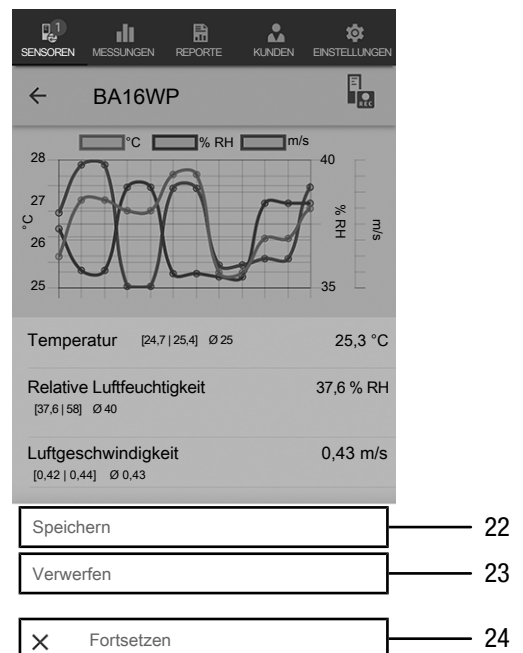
1
SENSOREN MESSUNGEN REPORTE KUNDEN EINSTELLUNGEN

← BA16WP

REC

°C % RH m/s

28
27
26
25
°C

40
35
% RH
m/s

Temperatur [24,7 | 25,4] Ø 25 25,3 °C

Relative Luftfeuchtigkeit 37,6 % RH
[37,6 | 58] Ø 40

Luftgeschwindigkeit 0,43 m/s
[0,42 | 0,44] Ø 0,43

Speichern 22

Verwerfen 23

× Fortsetzen 24